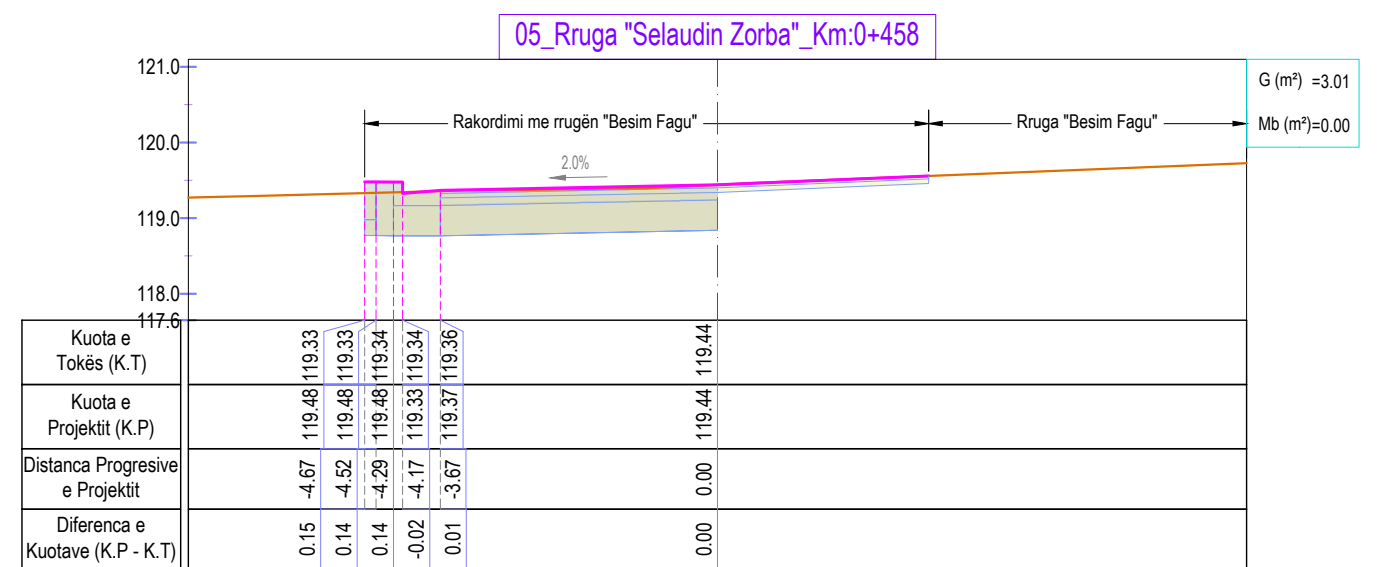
05_Rruga "Selaudin Zorba"_Km:0+458

G (m²) =3.01
Mb (m²)=0.00

121.0
120.0
119.0
118.0
117.6

Rakordimi me rrugën "Besim Fagu"
Rruga "Besim Fagu"
2.0%

| Kuota e Tokës (K.T) | 119.33 | 119.33 | 119.34 | 119.34 | 119.36 | 119.44 |
|---|---|---|---|---|---|---|
| Kuota e Projektit (K.P) | 119.48 | 119.48 | 119.48 | 119.33 | 119.37 | 119.44 |
| Distanca Progresive e Projektit | -4.67 | -4.52 | -4.29 | -4.17 | -3.67 | 0.00 |
| Diferenca e Kuotave (K.P - K.T) | 0.15 | 0.14 | 0.14 | -0.02 | 0.01 | 0.00 |